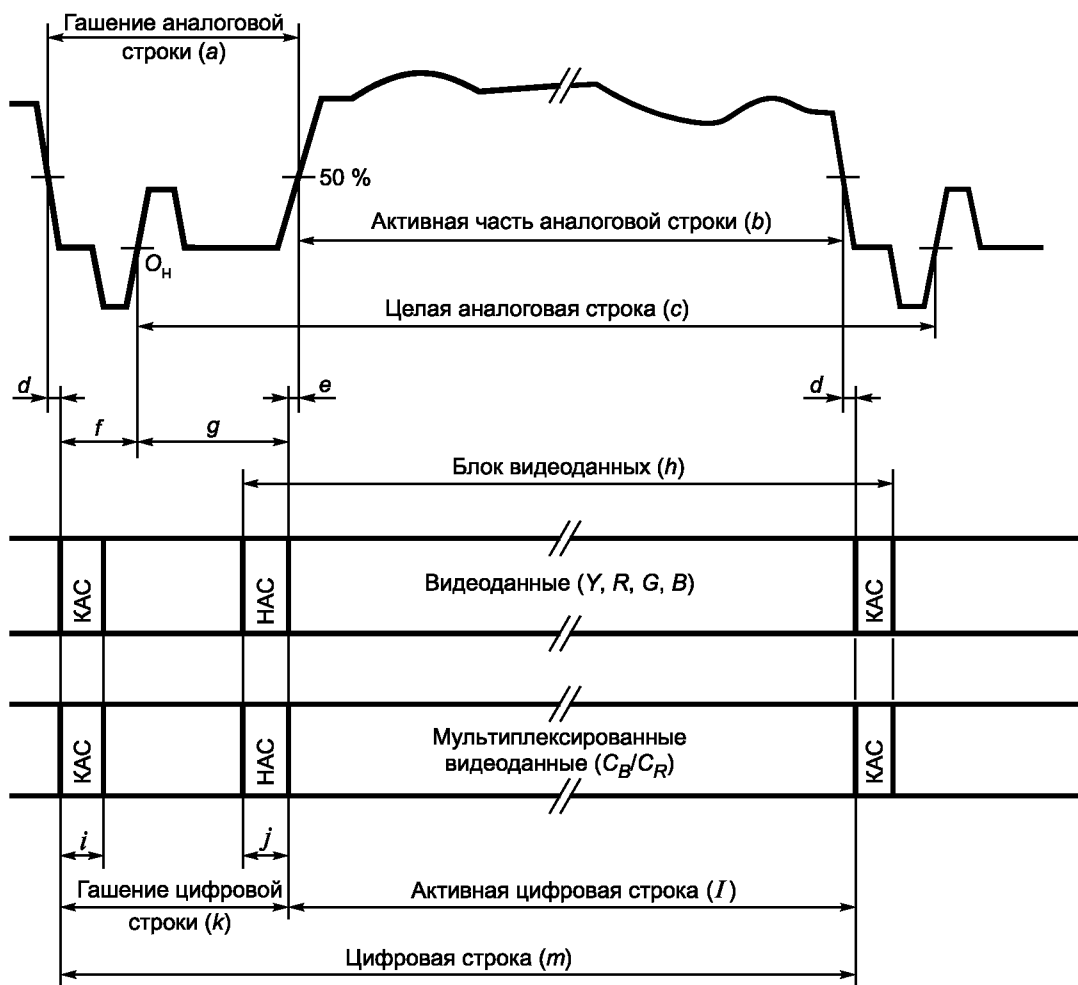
Гашение аналоговой строки ($a$)

50 %

$O_н$

Активная часть аналоговой строки ($b$)

Целая аналоговая строка ($c$)

$d$

$e$

$d$

$f$

$g$

Блок видеоданных ($h$)

КАС

НАС

Видеоданные ($Y$, $R$, $G$, $B$)

КАС

КАС

НАС

Мультиплексированные видеоданные ($C_B/C_R$)

КАС

$i$

$j$

Гашение цифровой строки ($k$)

Активная цифровая строка ($I$)

Цифровая строка ($m$)